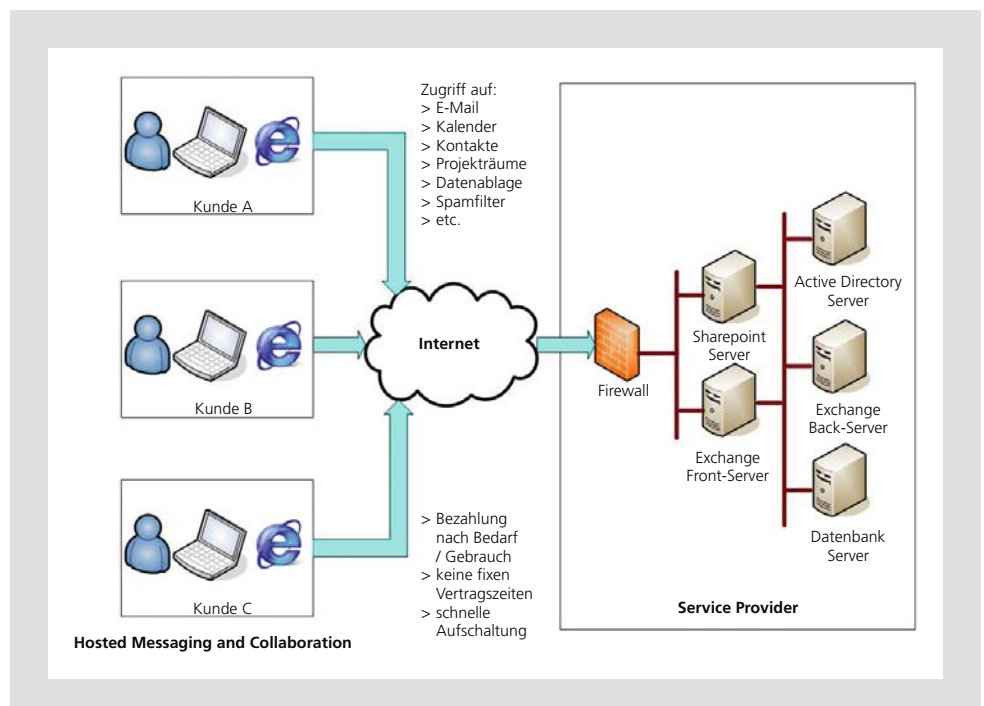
Kunde A

Zugriff auf:
> E-Mail
> Kalender
> Kontakte
> Projekträume
> Datenablage
> Spamfilter
> etc.

Kunde B

Internet

Kunde C

> Bezahlung nach Bedarf / Gebrauch
> keine fixen Vertragszeiten
> schnelle Aufschaltung

Firewall

Sharepoint Server

Exchange Front-Server

Active Directory Server

Exchange Back-Server

Datenbank Server

Service Provider

Hosted Messaging and Collaboration